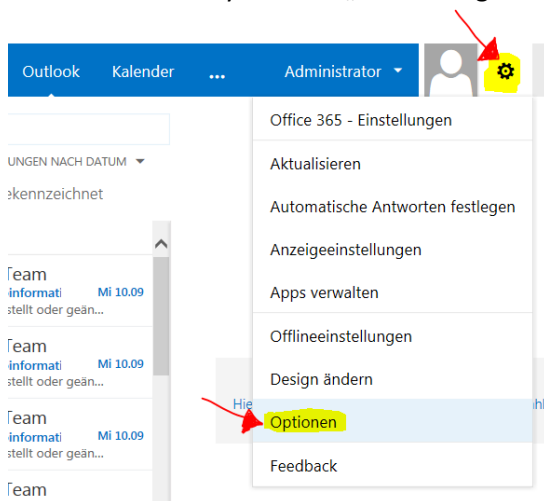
Outlook Kalender ... Administrator

UNGEN NACH DATUM
ekennzeichnet

Team
informati Mi 10.09
stellt oder geän...

Team
informati Mi 10.09
stellt oder geän...

Team
informati Mi 10.09
stellt oder geän...

Team

Office 365 - Einstellungen
Aktualisieren
Automatische Antworten festlegen
Anzeigeeinstellungen
Apps verwalten
Offlineeinstellungen
Design ändern
Optionen
Feedback

Hie
ahl